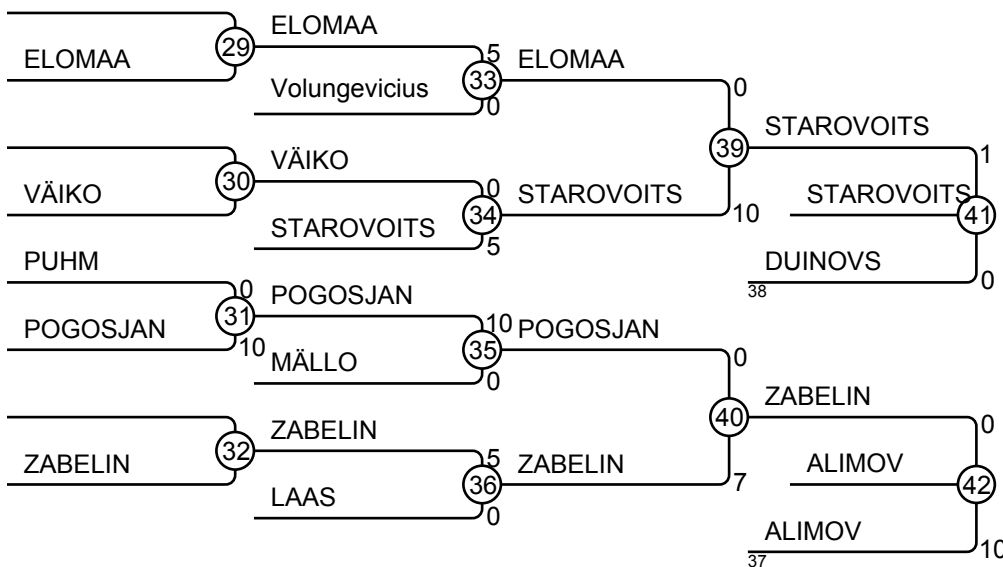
ELOMAA
29
ELOMAA
5
Volungevicius
33
0
ELOMAA
0
39
STAROVOITS
1
VÄIKO
30
VÄIKO
0
STAROVOITS
34
5
STAROVOITS
10
STAROVOITS
41
DUINOVS
38
0
PUHM
0
POGOSJAN
31
10
POGOSJAN
10
MÄLLO
35
0
POGOSJAN
0
40
ZABELIN
0
ZABELIN
32
ZABELIN
5
LAAS
36
0
ZABELIN
7
ALIMOV
42
ALIMOV
37
10